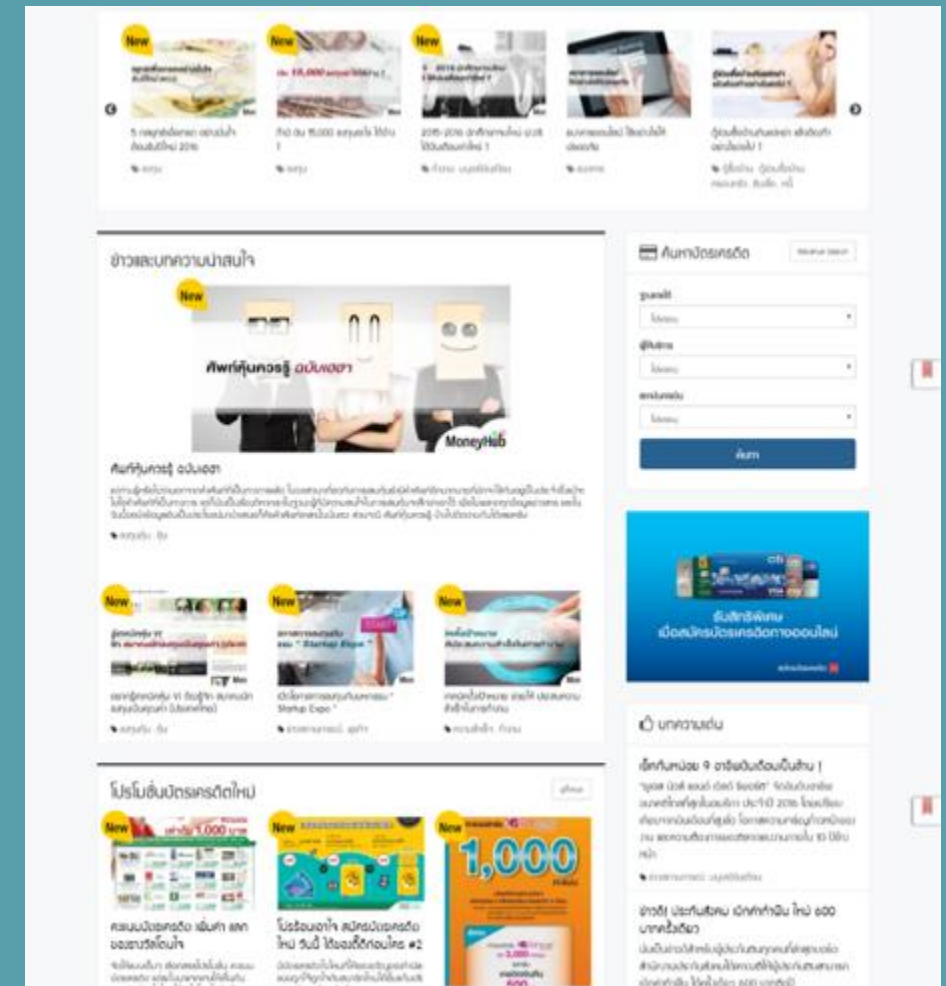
New

New

New

5 กลยุทธ์ออมเงิน ฉบับมนุษย์เงินเดือนปีใหม่ 2016

ทำไม 15,000 ออมอะไรได้บ้าง ?

2015-2016 มีอะไรใหม่ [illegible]

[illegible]

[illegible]

ข่าวและบทความน่าสนใจ

New

ศัพท์หุ้นควรรู้ ฉบับเฮฮา

MoneyHub

ศัพท์หุ้นควรรู้ ฉบับเฮฮา

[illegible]

New

New

New

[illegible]

Startup Expo

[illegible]

ค้นหาบัตรเครดิต

ค้นหา

รับสิทธิพิเศษ เมื่อสมัครบัตรเครดิตทางออนไลน์

บทความเด่น

เช็คกันหน่อย 9 อาชีพเงินเดือนเป็นล้าน !

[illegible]

ข่าวดี! ประกันสังคม เปิดค่าทำฟัน ใหม่ 600 บาทต่อปี

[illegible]

โปรโมชั่นบัตรเครดิตใหม่

New

New

New

1,000

ครบแบบบัตรเครดิต เพิ่มค่า และ ของรางวัลโดนใจ

โปรโมชั่น สมัครบัตรเครดิตใหม่ วันนี้ ได้ของขวัญ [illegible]

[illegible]